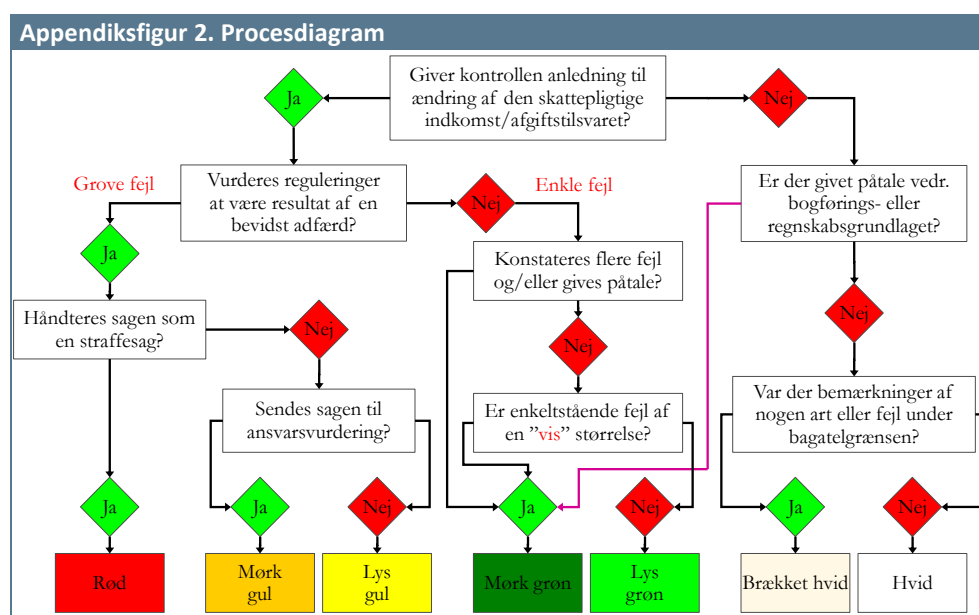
Appendiksfigur 2. Procesdiagram

Giver kontrollen anledning til ændring af den skattepligtige indkomst/afgiftstilsvaret?

Ja

Nej

Grove fejl

Vurderes reguleringer at være resultat af en bevidst adfærd?

Nej

Enkle fejl

Er der givet påtale vedr. bogførings- eller regnskabsgrundlaget?

Ja

Konstateres flere fejl og/eller gives påtale?

Håndteres sagen som en straffesag?

Nej

Nej

Nej

Sendes sagen til ansvarsvurdering?

Er enkeltstående fejl af en "vis" størrelse?

Var der bemærkninger af nogen art eller fejl under bagatelgrænsen?

Ja

Ja

Nej

Ja

Nej

Ja

Nej

Rød

Mørk gul

Lys gul

Mørk grøn

Lys grøn

Brækket hvid

Hvid